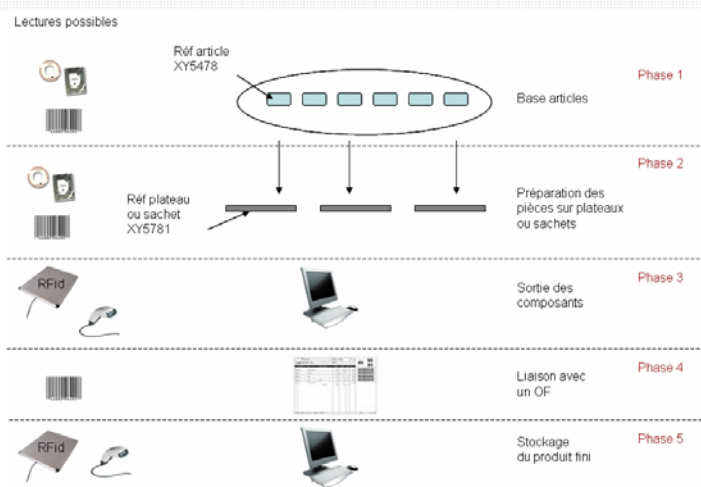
Lectures possibles

Réf article XY5478

Phase 1

Base articles

Phase 2

Réf plateau ou sachet XY5781

Préparation des pièces sur plateaux ou sachets

RFid

Phase 3

Sortie des composants

Phase 4

Liaison avec un OF

RFid

Phase 5

Stockage du produit fini